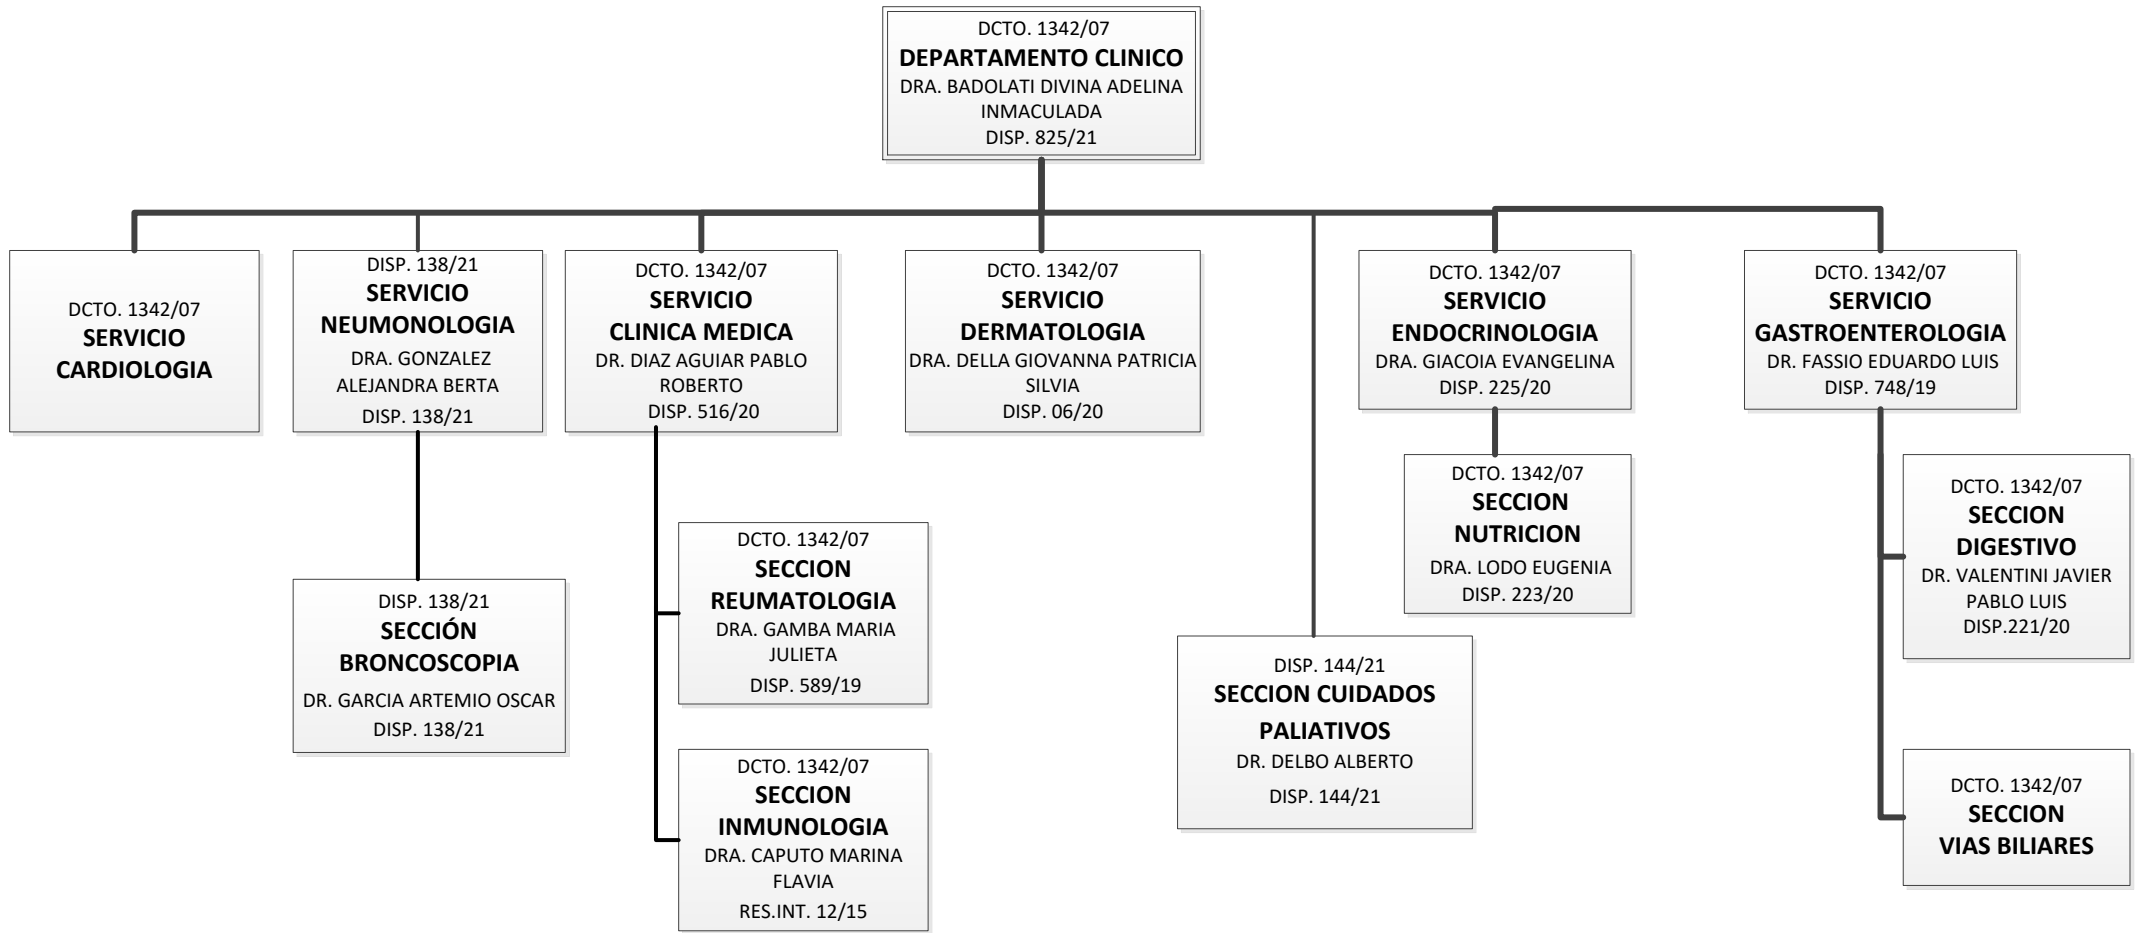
DCTO. 1342/07
DEPARTAMENTO CLINICO
DRA. BADOLATI DIVINA ADELINA INMACULADA
DISP. 825/21

DCTO. 1342/07
SERVICIO CARDIOLOGIA

DISP. 138/21
SERVICIO NEUMONOLOGIA
DRA. GONZALEZ ALEJANDRA BERTA
DISP. 138/21

DISP. 138/21
SECCIÓN BRONCOSCOPIA
DR. GARCIA ARTEMIO OSCAR
DISP. 138/21

DCTO. 1342/07
SERVICIO CLINICA MEDICA
DR. DIAZ AGUIAR PABLO ROBERTO
DISP. 516/20

DCTO. 1342/07
SECCION REUMATOLOGIA
DRA. GAMBA MARIA JULIETA
DISP. 589/19

DCTO. 1342/07
SECCION INMUNOLOGIA
DRA. CAPUTO MARINA FLAVIA
RES.INT. 12/15

DCTO. 1342/07
SERVICIO DERMATOLOGIA
DRA. DELLA GIOVANNA PATRICIA SILVIA
DISP. 06/20

DISP. 144/21
SECCION CUIDADOS PALIATIVOS
DR. DELBO ALBERTO
DISP. 144/21

DCTO. 1342/07
SERVICIO ENDOCRINOLOGIA
DRA. GIACOIA EVANGELINA
DISP. 225/20

DCTO. 1342/07
SECCION NUTRICION
DRA. LODO EUGENIA
DISP. 223/20

DCTO. 1342/07
SERVICIO GASTROENTEROLOGIA
DR. FASSIO EDUARDO LUIS
DISP. 748/19

DCTO. 1342/07
SECCION DIGESTIVO
DR. VALENTINI JAVIER PABLO LUIS
DISP.221/20

DCTO. 1342/07
SECCION VIAS BILIARES